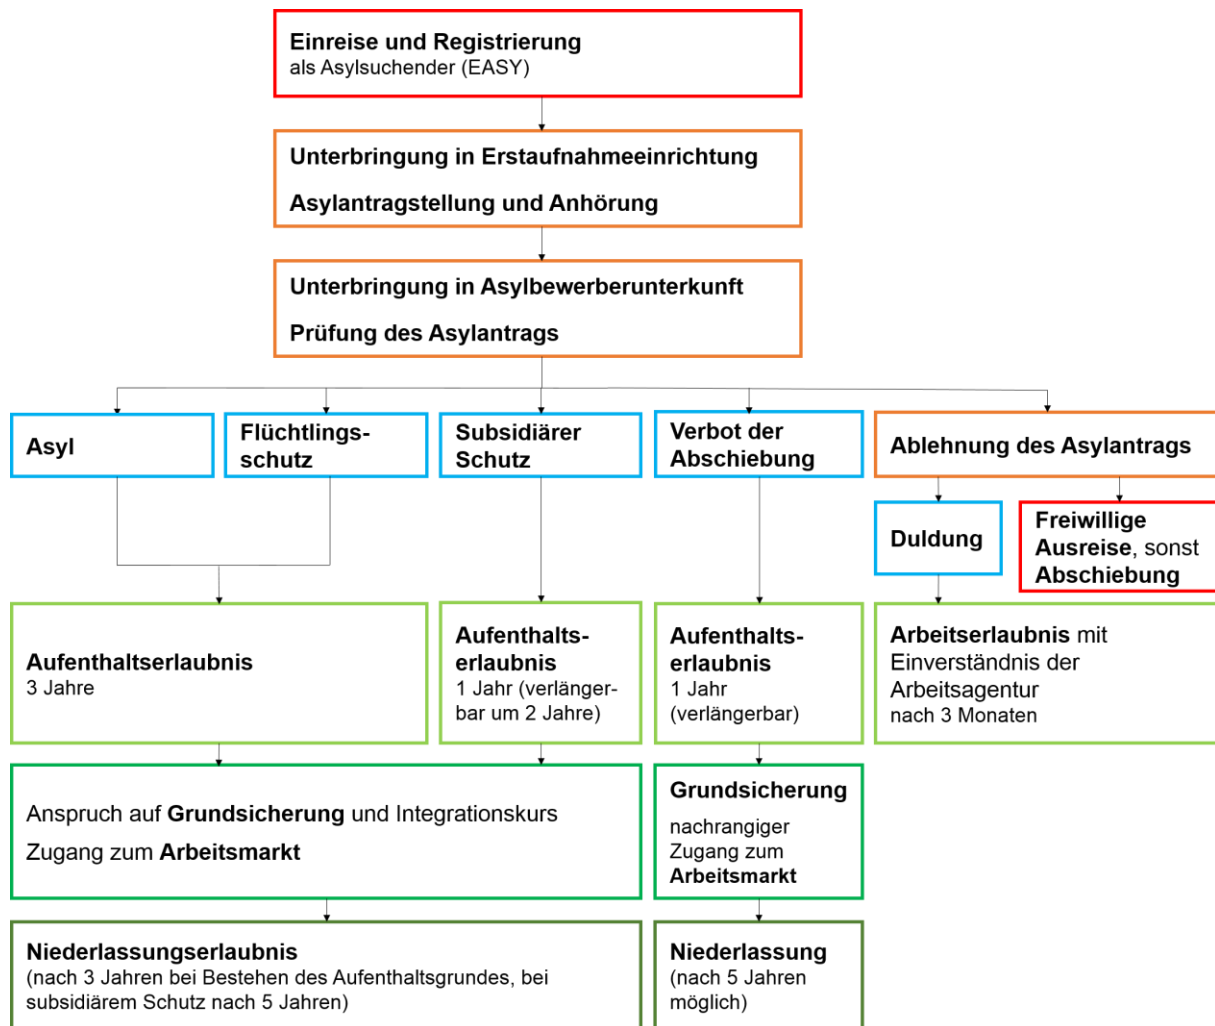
Einreise und Registrierung
als Asylsuchender (EASY)

Unterbringung in Erstaufnahmeeinrichtung

Asylantragstellung und Anhörung

Unterbringung in Asylbewerberunterkunft

Prüfung des Asylantrags

Asyl

Flüchtlingsschutz

Subsidiärer Schutz

Verbot der Abschiebung

Ablehnung des Asylantrags

Duldung

Freiwillige Ausreise, sonst Abschiebung

Aufenthaltserlaubnis
3 Jahre

Aufenthaltserlaubnis
1 Jahr (verlängerbar um 2 Jahre)

Aufenthaltserlaubnis
1 Jahr (verlängerbar)

Arbeitserlaubnis mit Einverständnis der Arbeitsagentur
nach 3 Monaten

Anspruch auf Grundsicherung und Integrationskurs
Zugang zum Arbeitsmarkt

Grundsicherung
nachrangiger Zugang zum Arbeitsmarkt

Niederlassungserlaubnis
(nach 3 Jahren bei Bestehen des Aufenthaltsgrundes, bei subsidiärem Schutz nach 5 Jahren)

Niederlassung
(nach 5 Jahren möglich)